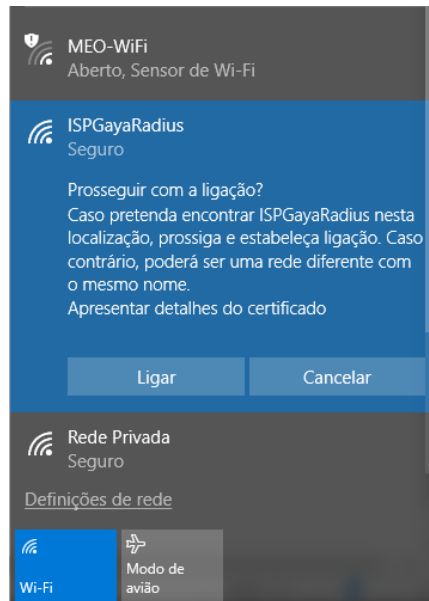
MEO-WiFi
Aberto, Sensor de Wi-Fi

ISPGayaRadius
Seguro

Prosseguir com a ligação?
Caso pretenda encontrar ISPGayaRadius nesta localização, prossiga e estabeleça ligação. Caso contrário, poderá ser uma rede diferente com o mesmo nome.
Apresentar detalhes do certificado

Ligar
Cancelar

Rede Privada
Seguro

Definições de rede

Wi-Fi
Modo de avião